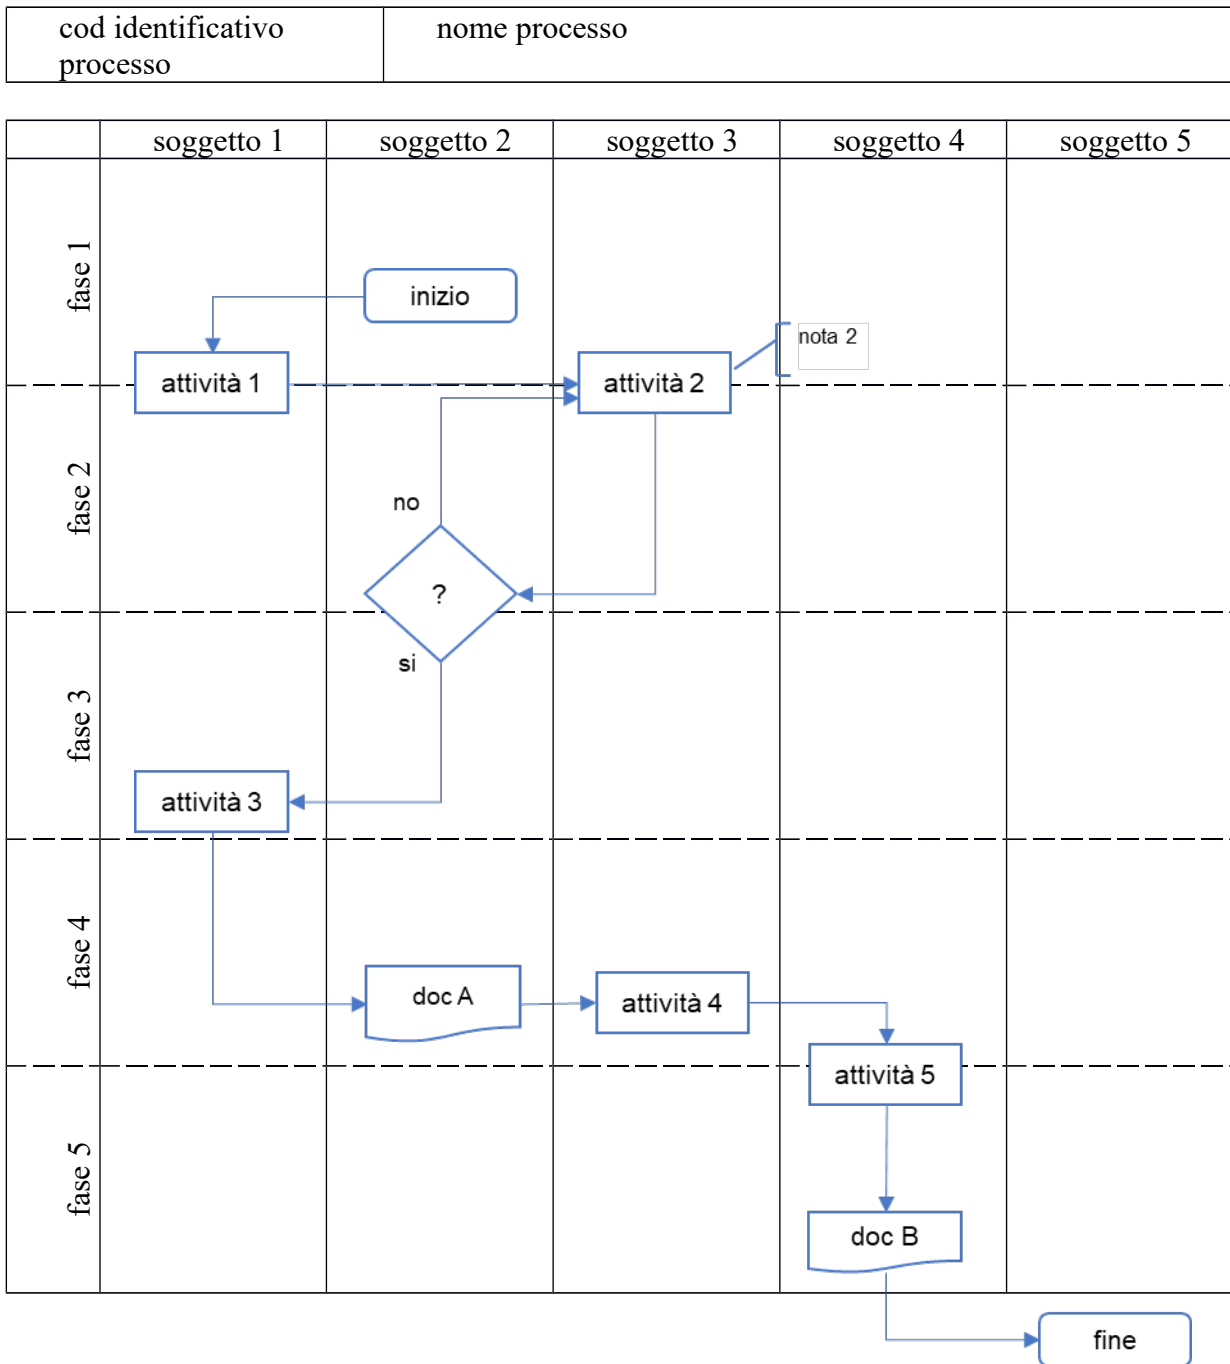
| cod identificativo processo | nome processo |
|---|---|

| | soggetto 1 | soggetto 2 | soggetto 3 | soggetto 4 | soggetto 5 |
|---|---|---|---|---|---|
| fase 1 | | | | | |
| fase 2 | | | | | |
| fase 3 | | | | | |
| fase 4 | | | | | |
| fase 5 | | | | | |

inizio

attività 1

attività 2

nota 2

no

?

si

attività 3

doc A

attività 4

attività 5

doc B

fine